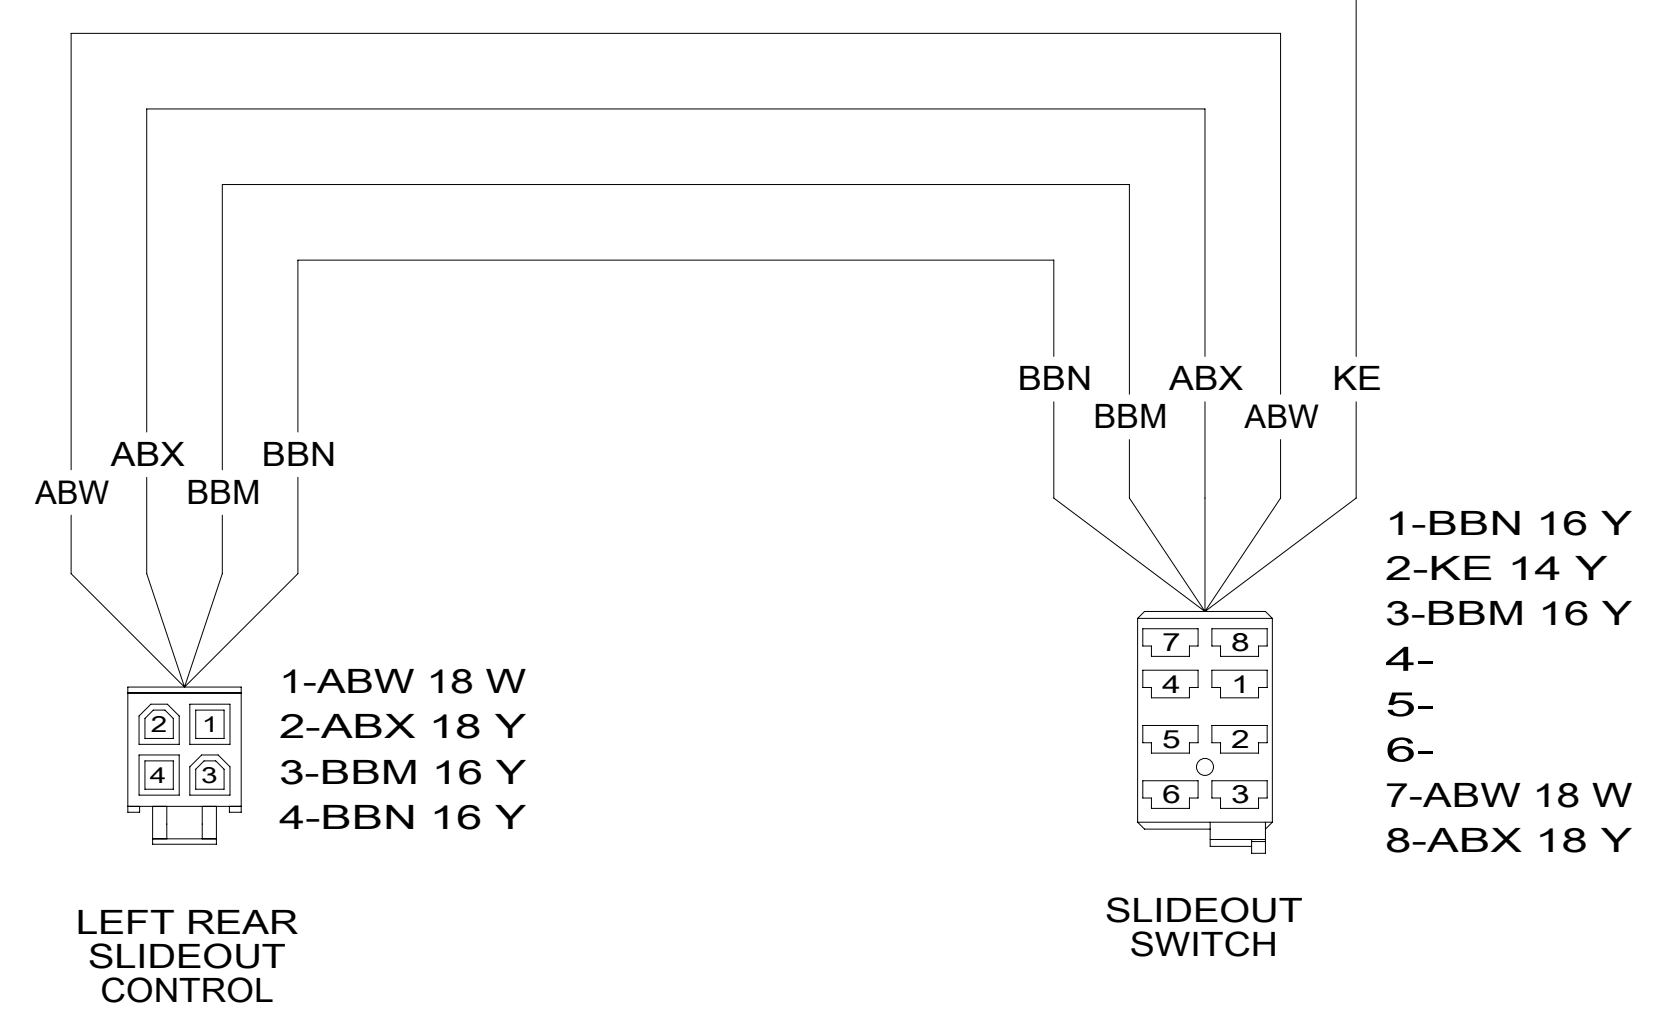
BBN ABX KE
BBM ABW

ABX BBN
ABW BBM

1-BBN 16 Y
2-KE 14 Y
3-BBM 16 Y
4-
5-
6-
7-ABW 18 W
8-ABX 18 Y

7 8
4 1
5 2
6 3

2 1
4 3

1-ABW 18 W
2-ABX 18 Y
3-BBM 16 Y
4-BBN 16 Y

LEFT REAR SLIDEOUT CONTROL

SLIDEOUT SWITCH